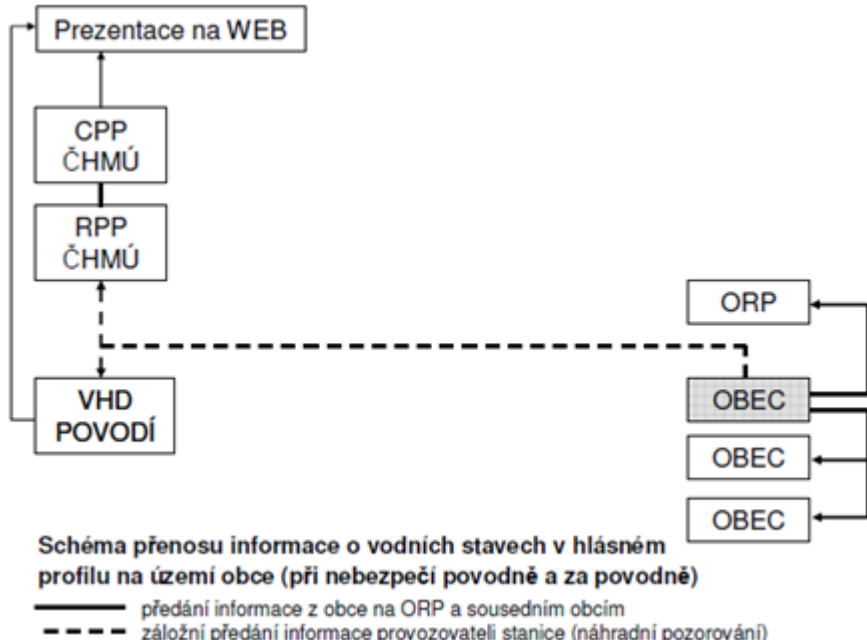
Prezentace na WEB

CPP
ČHMÚ

RPP
ČHMÚ

VHD
POVODÍ

ORP

OBEC

OBEC

OBEC

Schéma přenosu informace o vodních stavech v hlásném profilu na území obce (při nebezpečí povodně a za povodně)

předání informace z obce na ORP a sousedním obcím

záložní předání informace provozovateli stanice (náhradní pozorování)